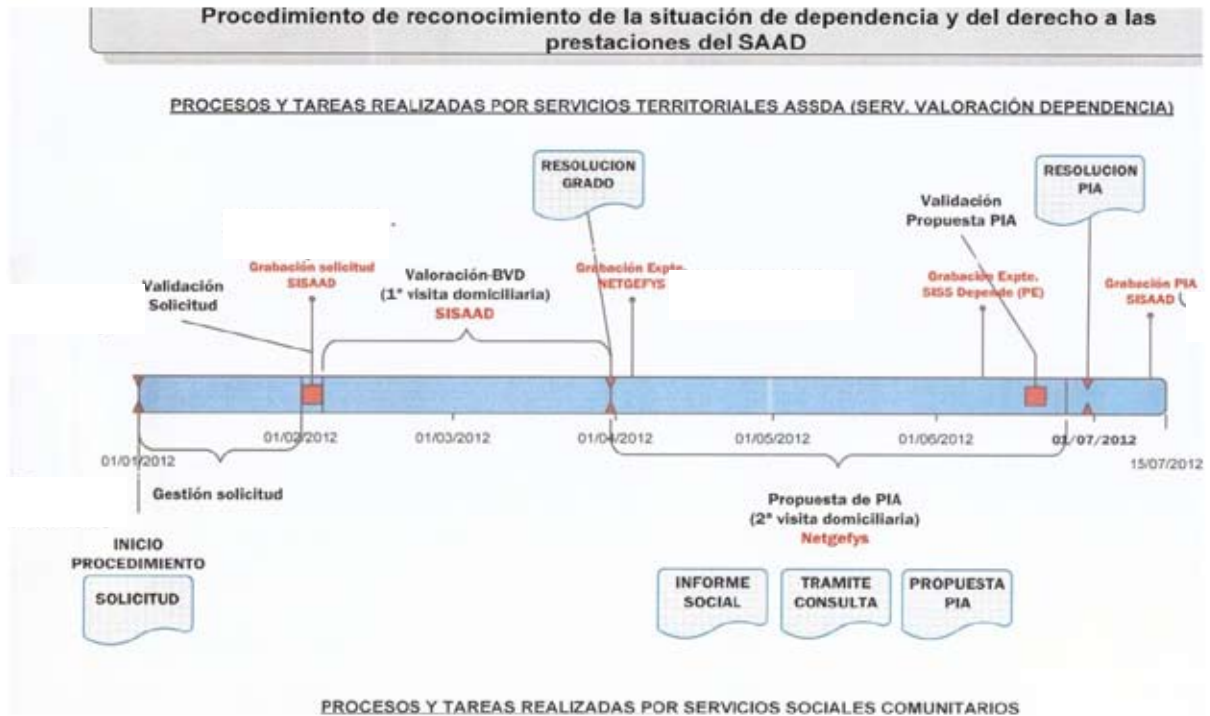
Procedimiento de reconocimiento de la situación de dependencia y del derecho a las prestaciones del SAAD

PROCESOS Y TAREAS REALIZADAS POR SERVICIOS TERRITORIALES ASSDA (SERV. VALORACIÓN DEPENDENCIA)

RESOLUCION GRADO

RESOLUCION PIA

Validación Propuesta PIA

Grabación solicitud SISAAD

Valoración-BVD (1ª visita domiciliaria) SISAAD

Grabación Expte. NETGEFYS

Grabación Expte. SISS Depende (PE)

Grabación PIA SISAAD

Validación Solicitud

01/02/2012

01/03/2012

01/04/2012

01/05/2012

01/06/2012

01/07/2012

01/01/2012

15/07/2012

Gestión solicitud

Propuesta de PIA (2ª visita domiciliaria) Netgefys

INICIO PROCEDIMIENTO

SOLICITUD

INFORME SOCIAL

TRAMITE CONSULTA

PROPUESTA PIA

PROCESOS Y TAREAS REALIZADAS POR SERVICIOS SOCIALES COMUNITARIOS